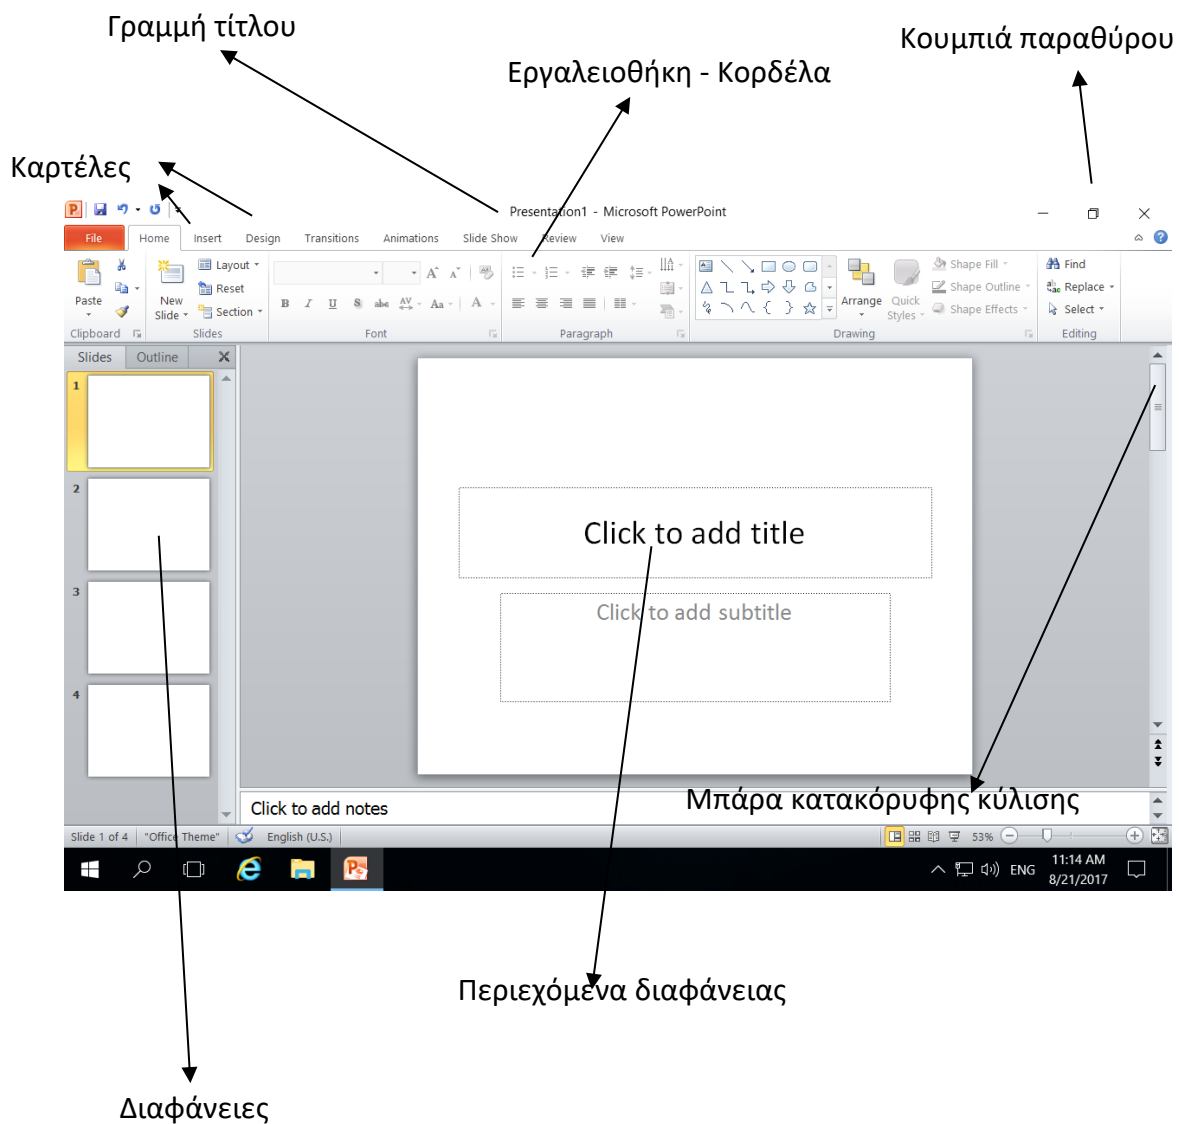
Γραμμή τίτλου

Κουμπιά παραθύρου

Εργαλειοθήκη - Κορδέλα

Καρτέλες

Presentation1 - Microsoft PowerPoint

File
Home
Insert
Design
Transitions
Animations
Slide Show
Review
View

Paste
New Slide
Layout
Reset
Section
Clipboard
Slides
Font
Paragraph
Arrange
Quick Styles
Shape Fill
Shape Outline
Shape Effects
Drawing
Find
Replace
Select
Editing

Slides
Outline
1
2
3
4

Click to add title

Click to add subtitle

Click to add notes

Μπάρα κατακόρυφης κύλισης

Slide 1 of 4 "Office Theme" English (U.S.) 53%

ENG 11:14 AM 8/21/2017

Περιεχόμενα διαφάνειας

Διαφάνειες